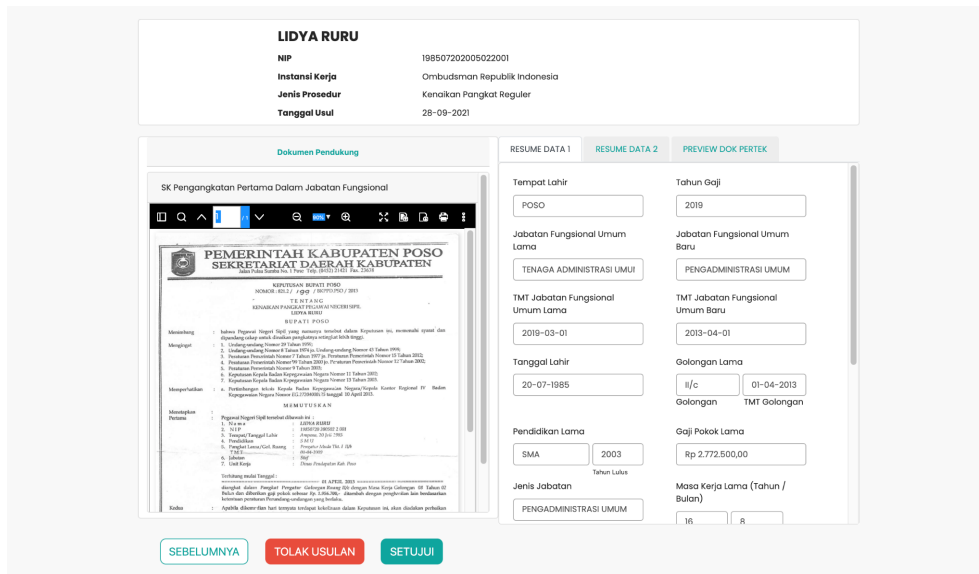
LIDYA RURU

| NIP | 198507202005022001 |
|---|---|
| Instansi Kerja | Ombudsman Republik Indonesia |
| Jenis Prosedur | Kenaikan Pangkat Reguler |
| Tanggal Usul | 28-09-2021 |

Dokumen Pendukung

SK Pengangkatan Pertama Dalam Jabatan Fungsional

1 / 1 80%

PEMERINTAH KABUPATEN POSO
SEKRETARIAT DAERAH KABUPATEN

KEPUTUSAN BUPATI POSO
TENTANG
KENAIKAN PANGKAT PEGAWAI NEGERI SIPIL
LIDYA RURU
BUPATI POSO

MEMUTUSKAN

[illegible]

RESUME DATA 1
RESUME DATA 2
PREVIEW DOK PERTEK

Tempat Lahir
POSO

Tahun Gaji
2019

Jabatan Fungsional Umum Lama
TENAGA ADMINISTRASI UMUM

Jabatan Fungsional Umum Baru
PENGADMINISTRASI UMUM

TMT Jabatan Fungsional Umum Lama
2019-03-01

TMT Jabatan Fungsional Umum Baru
2013-04-01

Tanggal Lahir
20-07-1985

Golongan Lama
II/c
Golongan
01-04-2013
TMT Golongan

Pendidikan Lama
SMA
2003
Tahun Lulus

Gaji Pokok Lama
Rp 2.772.500,00

Jenis Jabatan
PENGADMINISTRASI UMUM

Masa Kerja Lama (Tahun / Bulan)
16
8

SEBELUMNYA
TOLAK USULAN
SETUJUI